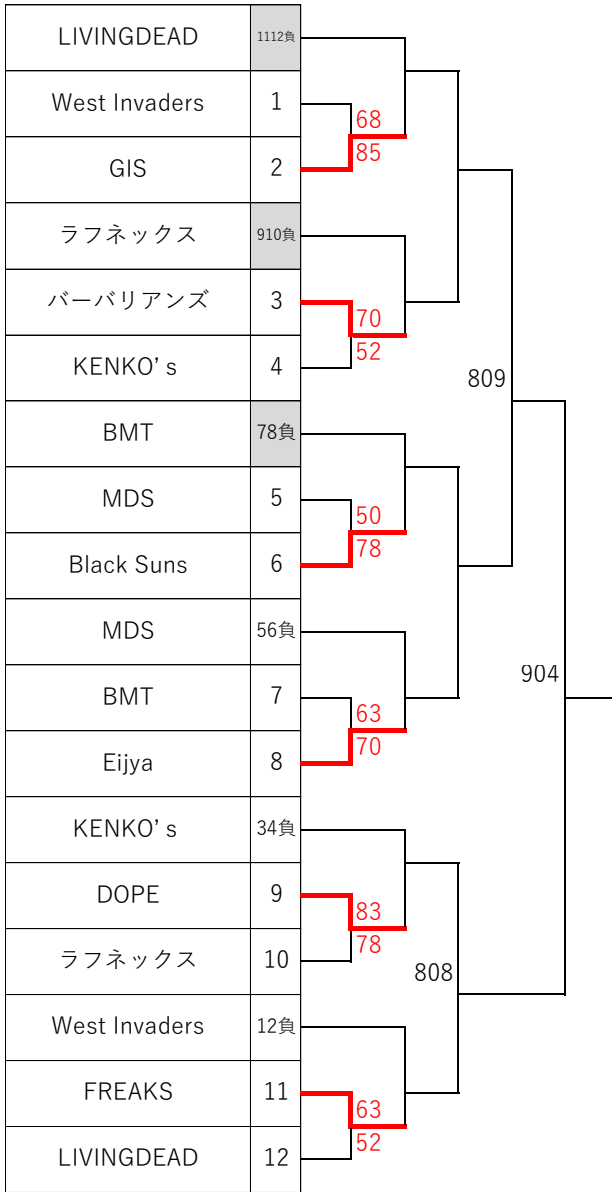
| | |
|---|---|
| LIVINGDEAD | 1112負 |
| West Invaders | 1 |
| GIS | 2 |
| ラフネックス | 910負 |
| バーバリアンズ | 3 |
| KENKO' s | 4 |
| BMT | 78負 |
| MDS | 5 |
| Black Suns | 6 |
| MDS | 56負 |
| BMT | 7 |
| Eijya | 8 |
| KENKO' s | 34負 |
| DOPE | 9 |
| ラフネックス | 10 |
| West Invaders | 12負 |
| FREAKS | 11 |
| LIVINGDEAD | 12 |

68
85
70
52
809
50
78
63
70
904
83
78
808
63
52